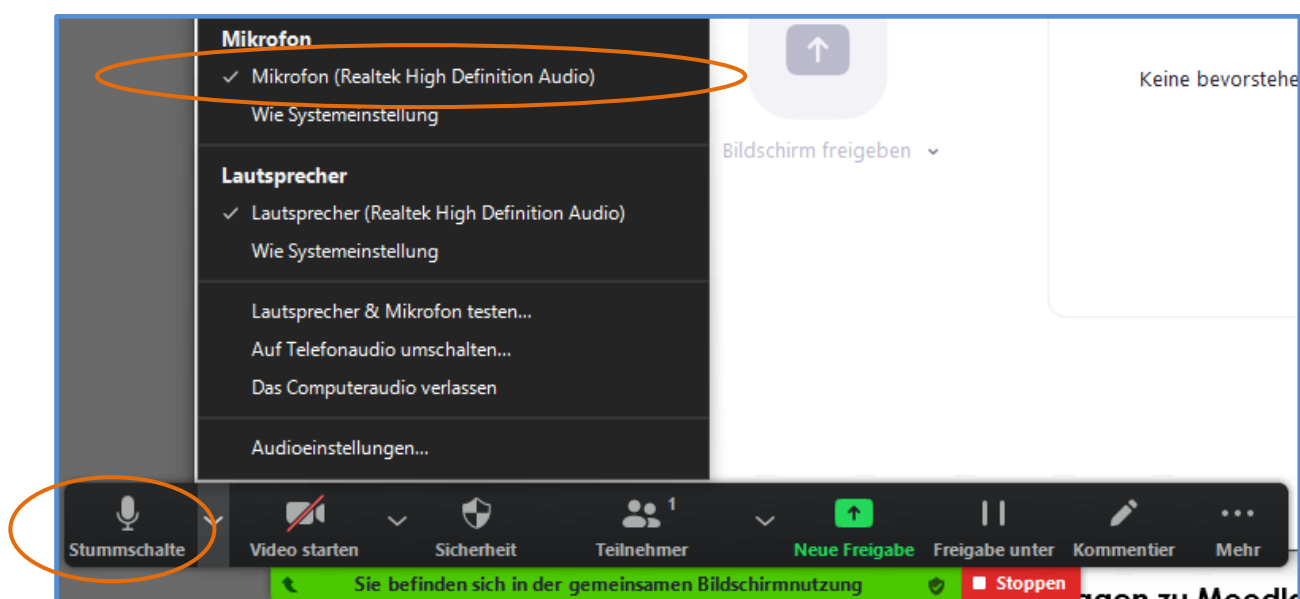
Mikrofon
✓ Mikrofon (Realtek High Definition Audio)
Wie Systemeinstellung

Lautsprecher
✓ Lautsprecher (Realtek High Definition Audio)
Wie Systemeinstellung

Lautsprecher & Mikrofon testen...
Auf Telefonaudio umschalten...
Das Computeraudio verlassen

Audioeinstellungen...

Bildschirm freigeben

Keine bevorstehe

Stummschalte
Video starten
Sicherheit
Teilnehmer 1
Neue Freigabe
Freigabe unter
Kommentier
Mehr

Sie befinden sich in der gemeinsamen Bildschirmnutzung
Stoppen

agen zu Moodl